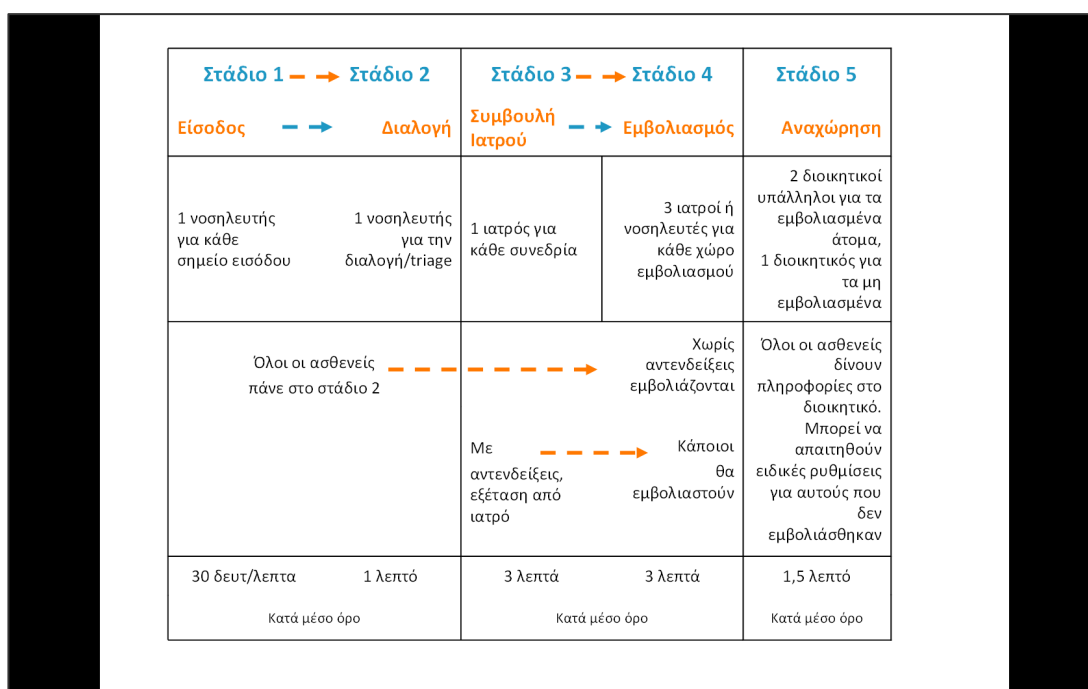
| Στάδιο 1 → Στάδιο 2<br>Είσοδος → Διαλογή | | Στάδιο 3 → Στάδιο 4<br>Συμβουλή Ιατρού → Εμβολιασμός | | Στάδιο 5<br>Αναχώρηση |
|---|---|---|---|---|
| 1 νοσηλευτής για κάθε σημείο εισόδου | 1 νοσηλευτής για την διαλογή/triage | 1 ιατρός για κάθε συνεδρία | 3 ιατροί ή νοσηλευτές για κάθε χώρο εμβολιασμού | 2 διοικητικοί υπάλληλοι για τα εμβολιασμένα άτομα, 1 διοικητικός για τα μη εμβολιασμένα |
| Όλοι οι ασθενείς πάνε στο στάδιο 2 → | | Με αντενδείξεις, εξέταση από ιατρό → | Χωρίς αντενδείξεις εμβολιάζονται<br>Κάποιοι θα εμβολιαστούν | Όλοι οι ασθενείς δίνουν πληροφορίες στο διοικητικό. Μπορεί να απαιτηθούν ειδικές ρυθμίσεις για αυτούς που δεν εμβολιάσθηκαν |
| 30 δευτ/λεπτα | 1 λεπτό | 3 λεπτά | 3 λεπτά | 1,5 λεπτό |
| Κατά μέσο όρο | | Κατά μέσο όρο | | Κατά μέσο όρο |